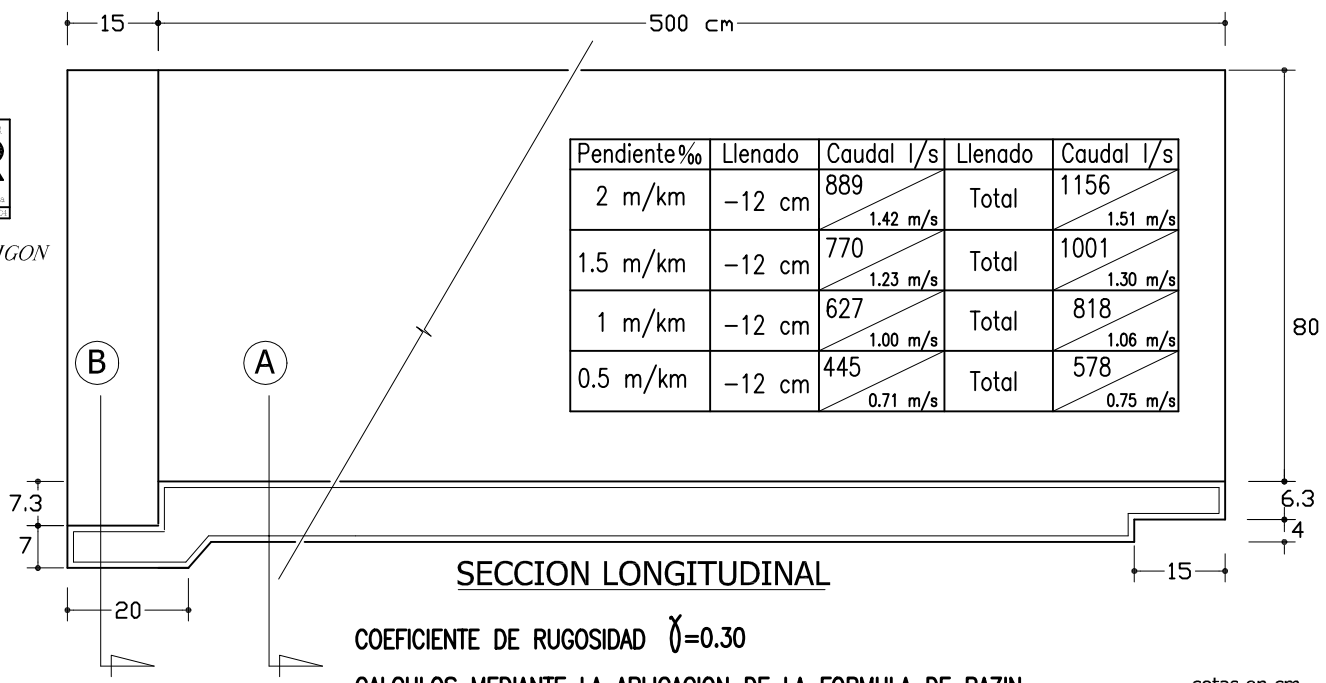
15
500 cm

IGON

| Pendiente‰ | Llenado | Caudal l/s | Llenado | Caudal l/s |
|---|---|---|---|---|
| 2 m/km | −12 cm | 889 1.42 m/s | Total | 1156 1.51 m/s |
| 1.5 m/km | −12 cm | 770 1.23 m/s | Total | 1001 1.30 m/s |
| 1 m/km | −12 cm | 627 1.00 m/s | Total | 818 1.06 m/s |
| 0.5 m/km | −12 cm | 445 0.71 m/s | Total | 578 0.75 m/s |

80
B
A
7.3
7
6.3
4
20
15

SECCION LONGITUDINAL

COEFICIENTE DE RUGOSIDAD $\gamma$=0.30

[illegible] cotas en cm